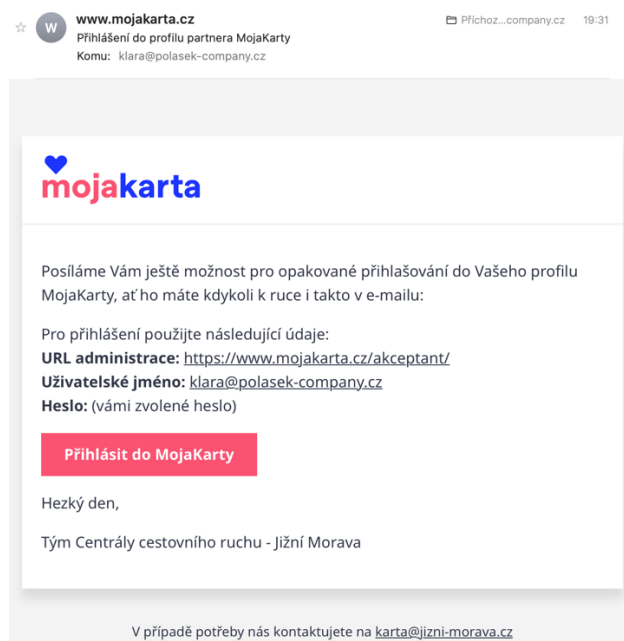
W www.mojakarta.cz
Přihlášení do profilu partnera MojaKarty
Komu: klara@polasek-company.cz

Přichoz...company.cz 19:31

mojakarta

Posíláme Vám ještě možnost pro opakované přihlašování do Vašeho profilu MojaKarty, ať ho máte kdykoli k ruce i takto v e-mailu:

Pro přihlášení použijte následující údaje:
**URL administrace:** https://www.mojakarta.cz/akceptant/
**Uživatelské jméno:** klara@polasek-company.cz
**Heslo:** (vámi zvolené heslo)

Přihlásit do MojaKarty

Hezký den,

Tým Centrály cestovního ruchu - Jižní Morava

V případě potřeby nás kontaktujete na karta@jizni-morava.cz